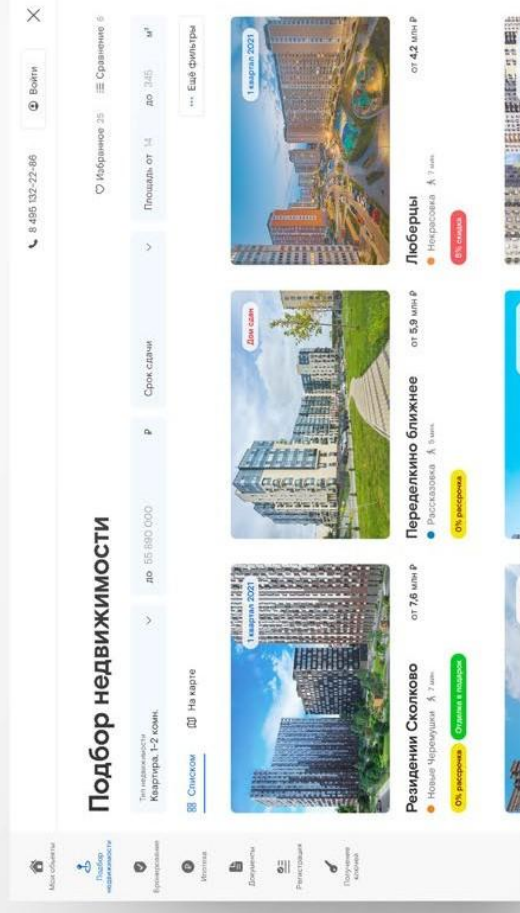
Мои объекты
Подбор недвижимости
Бронирование
Ипотека
Документы
Регистрация
Получение ключей

8 495 132-22-86
Войти

Подбор недвижимости

Избранное 35
Сравнение 6

Тип недвижимости
Квартира, 1-2 комн.
до 55 690 000 ₽
Срок сдачи
Площадь от 14
до 345 м²
Ещё фильтры

Списком
На карте

1 квартал 2021
Резиденции Сколково
от 7,6 млн ₽
Новые Черемушки 7 мин
0% рассрочка
Отделка в подарок

Дом сдан
Переделкино ближнее
от 5,9 млн ₽
Рассказовка 9 мин
0% рассрочка

1 квартал 2021
Люберцы
от 4,2 млн ₽
Некрасовка 7 мин
8% скидка